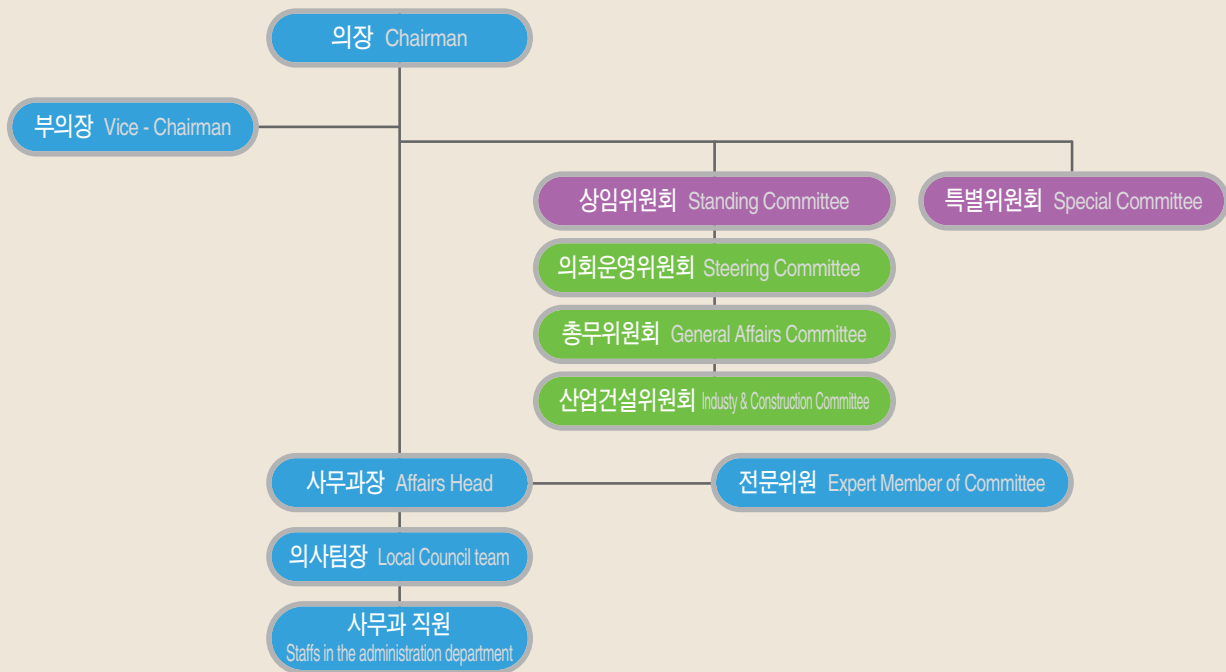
의장 Chairman

부의장 Vice - Chairman

상임위원회 Standing Committee

특별위원회 Special Committee

의회운영위원회 Steering Committee

총무위원회 General Affairs Committee

산업건설위원회 Industy & Construction Committee

사무과장 Affairs Head

전문위원 Expert Member of Committee

의사팀장 Local Council team

사무과 직원
Staffs in the administration department